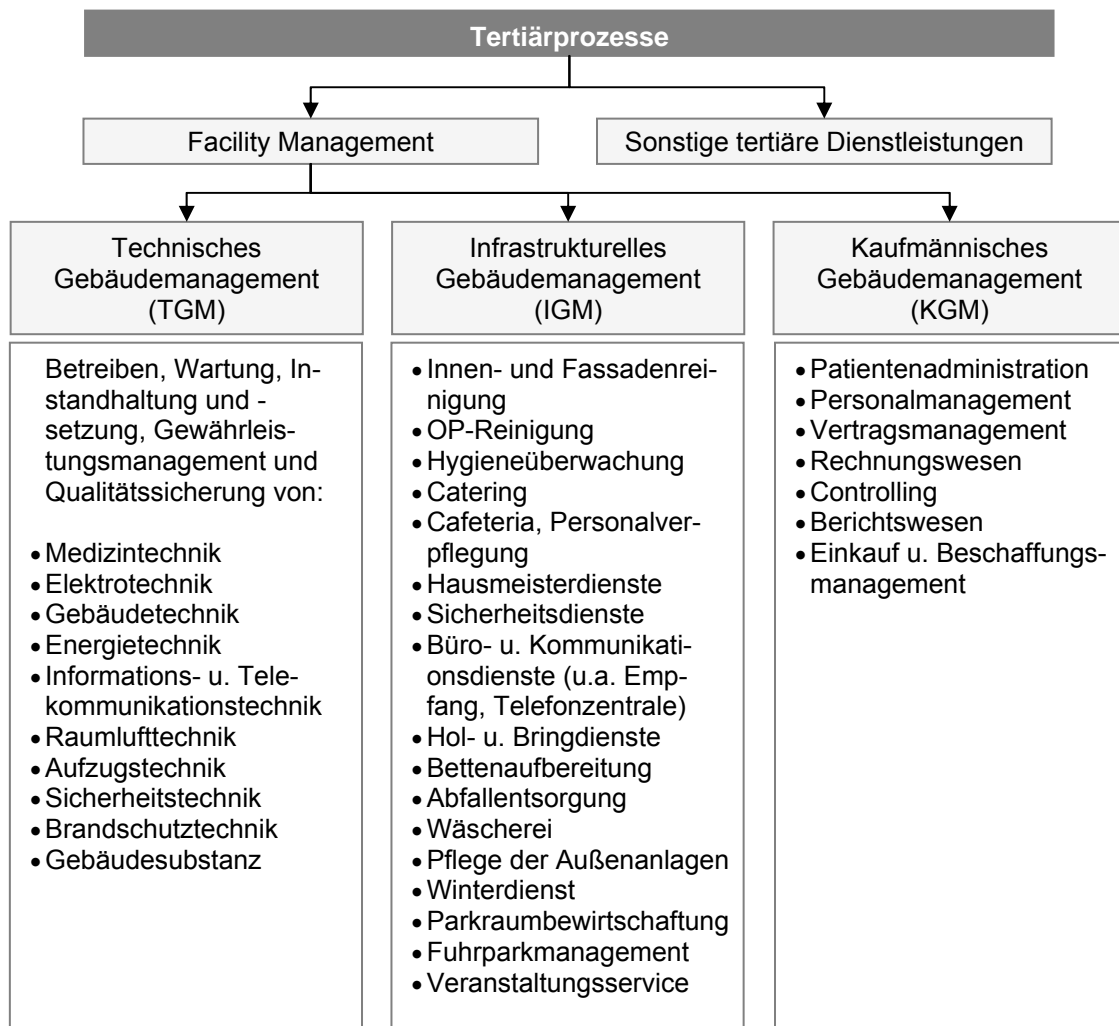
Tertiärprozesse

Facility Management

Sonstige tertiäre Dienstleistungen

Technisches Gebäudemanagement (TGM)

Infrastrukturelles Gebäudemanagement (IGM)

Kaufmännisches Gebäudemanagement (KGM)

Betreiben, Wartung, Instandhaltung und -setzung, Gewährleistungsmanagement und Qualitätssicherung von:

- Medizintechnik
- Elektrotechnik
- Gebäudetechnik
- Energietechnik
- Informations- u. Telekommunikationstechnik
- Raumlufttechnik
- Aufzugstechnik
- Sicherheitstechnik
- Brandschutztechnik
- Gebäudesubstanz

- Innen- und Fassadenreinigung
- OP-Reinigung
- Hygieneüberwachung
- Catering
- Cafeteria, Personalverpflegung
- Hausmeisterdienste
- Sicherheitsdienste
- Büro- u. Kommunikationsdienste (u.a. Empfang, Telefonzentrale)
- Hol- u. Bringdienste
- Bettenaufbereitung
- Abfallentsorgung
- Wäscherei
- Pflege der Außenanlagen
- Winterdienst
- Parkraumbewirtschaftung
- Fuhrparkmanagement
- Veranstaltungsservice

- Patientenadministration
- Personalmanagement
- Vertragsmanagement
- Rechnungswesen
- Controlling
- Berichtswesen
- Einkauf u. Beschaffungsmanagement